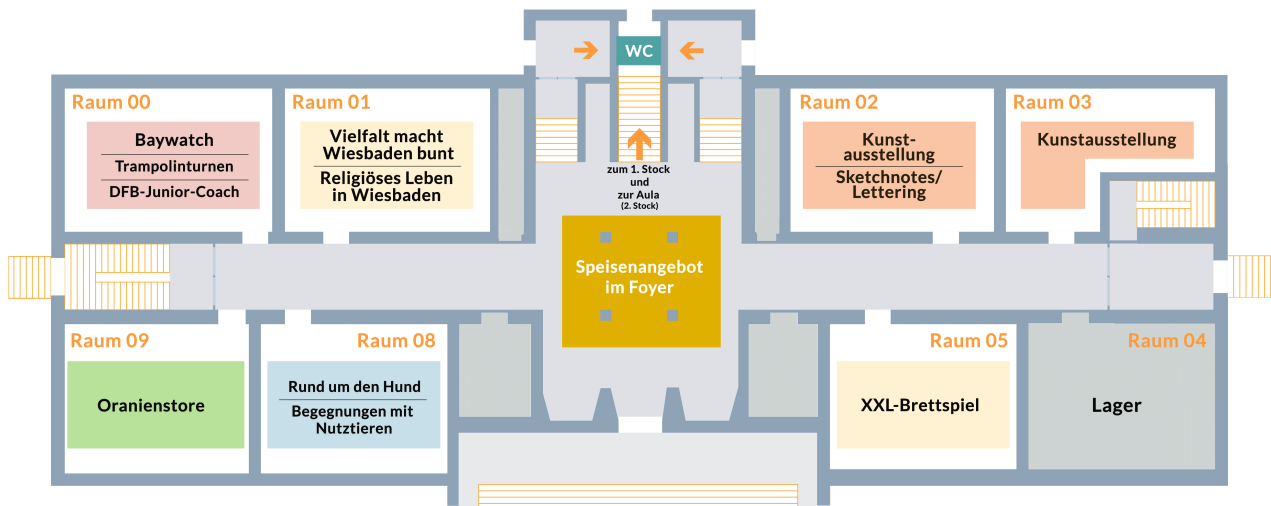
WC

Raum 00
Baywatch
Trampolinturnen
DFB-Junior-Coach

Raum 01
Vielfalt macht Wiesbaden bunt
Religiöses Leben in Wiesbaden

zum 1. Stock und zur Aula (2. Stock)

Raum 02
Kunstausstellung
Sketchnotes/ Lettering

Raum 03
Kunstausstellung

Speisenangebot im Foyer

Raum 09
Oranienstore

Raum 08
Rund um den Hund
Begegnungen mit Nutztieren

Raum 05
XXL-Brettspiel

Raum 04
Lager